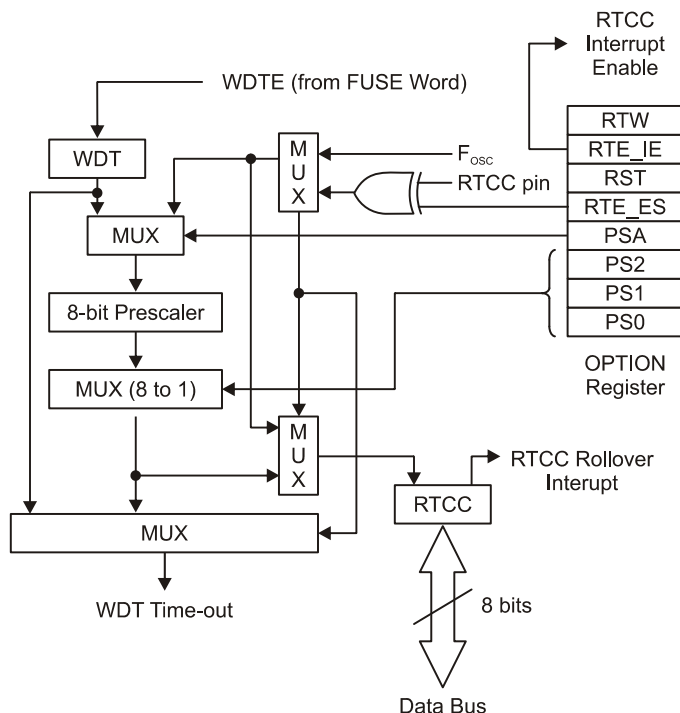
RTCC Interrupt Enable

WDTE (from FUSE Word)

WDT

M U X

$F_{OSC}$

RTCC pin

RTW
RTE_IE
RST
RTE_ES
PSA
PS2
PS1
PS0

MUX

8-bit Prescaler

MUX (8 to 1)

OPTION Register

M U X

RTCC Rollover Interupt

RTCC

MUX

WDT Time-out

8 bits

Data Bus